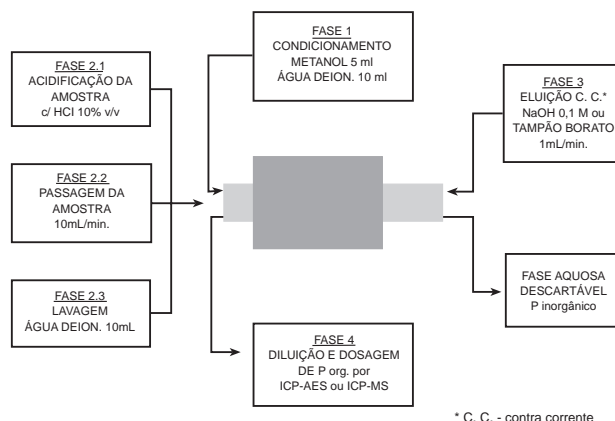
FASE 2.1
ACIDIFICAÇÃO DA AMOSTRA
c/ HCl 10% v/v

FASE 2.2
PASSAGEM DA AMOSTRA
10mL/min.

FASE 2.3
LAVAGEM
ÁGUA DEION. 10mL

FASE 1
CONDICIONAMENTO
METANOL 5 ml
ÁGUA DEION. 10 ml

FASE 3
ELUIÇÃO C. C.*
NaOH 0,1 M ou
TAMPÃO BORATO
1mL/min.

FASE AQUOSA
DESCARTÁVEL
P inorgânico

FASE 4
DILUIÇÃO E DOSAGEM
DE P org. por
ICP-AES ou ICP-MS

* C. C. - contra corrente